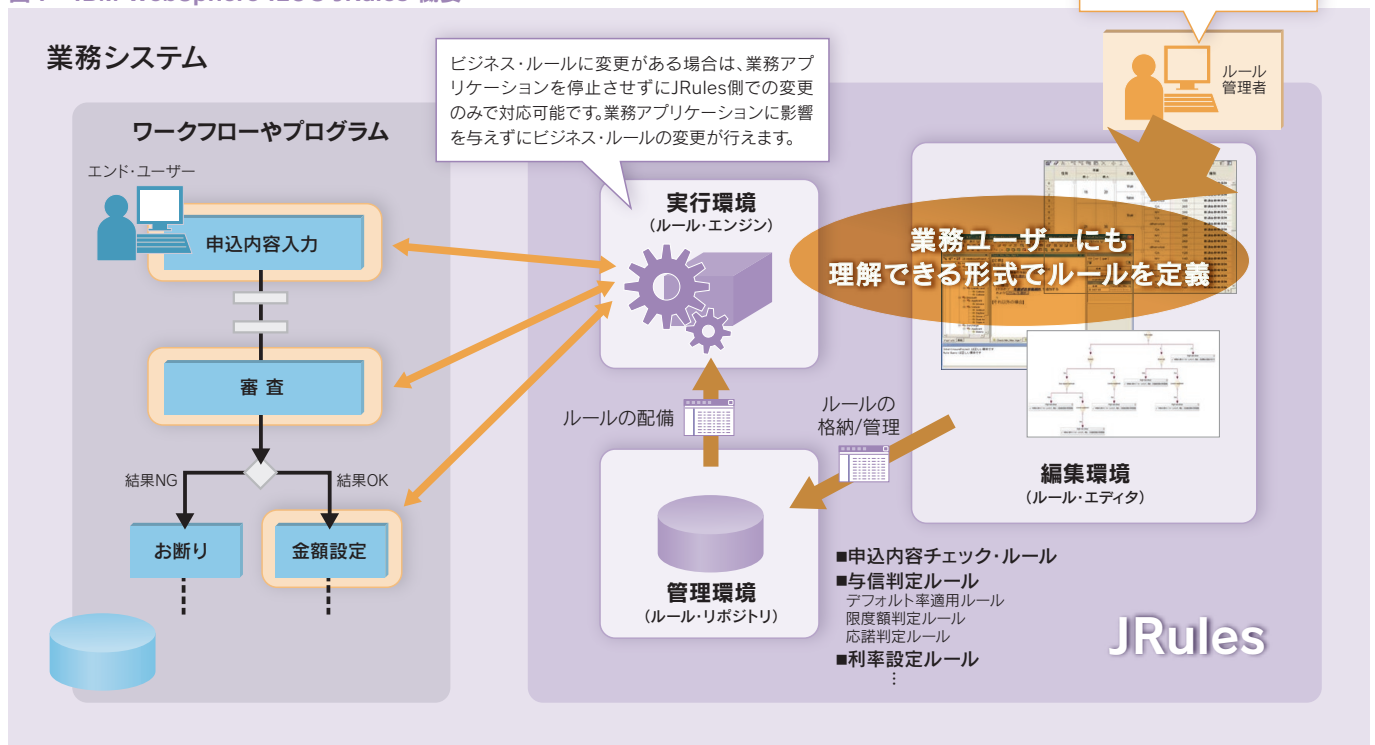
業務システム

ビジネス・ルールに変更がある場合は、業務アプリケーションを停止させずにJRules側での変更のみで対応可能です。業務アプリケーションに影響を与えずにビジネス・ルールの変更が行えます。

ルール管理者

ワークフローやプログラム

エンド・ユーザー

申込内容入力

審査

結果NG

結果OK

お断り

金額設定

実行環境
（ルール・エンジン）

業務ユーザーにも
理解できる形式でルールを定義

ルールの配備

ルールの格納/管理

編集環境
（ルール・エディタ）

管理環境
（ルール・リポジトリ）

■申込内容チェック・ルール
■与信判定ルール
デフォルト率適用ルール
限度額判定ルール
応諾判定ルール
■利率設定ルール
⋮

JRules